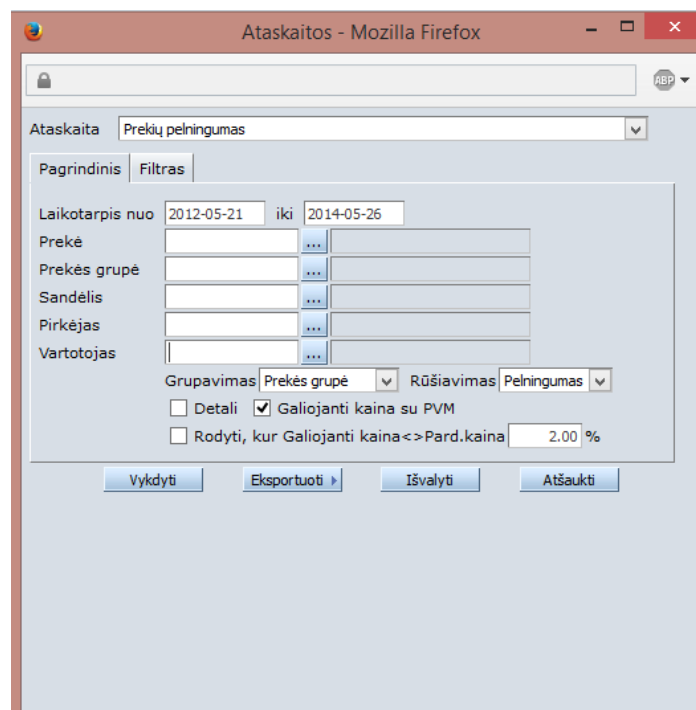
Ataskaitos - Mozilla Firefox

ABP

Ataskaita Prekių pelningumas

Pagrindinis Filtras

Laikotarpis nuo 2012-05-21 iki 2014-05-26

Prekė ...

Prekės grupė ...

Sandėlis ...

Pirkėjas ...

Vartotojas ...

Grupavimas Prekės grupė Rūšiavimas Pelningumas

Detali Galiojanti kaina su PVM

Rodyti, kur Galiojanti kaina<>Pard.kaina 2.00 %

Vykdyti Eksportuoti Išvalyti Atšaukti